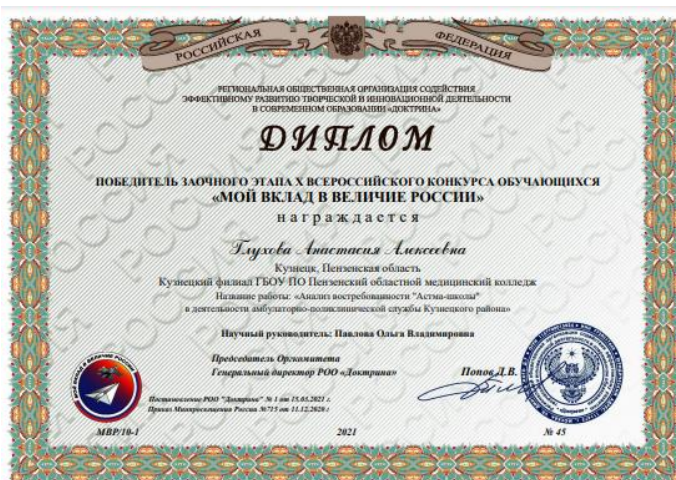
РОССИЙСКАЯ ФЕДЕРАЦИЯ

РЕГИОНАЛЬНАЯ ОБЩЕСТВЕННАЯ ОРГАНИЗАЦИЯ СОДЕЙСТВИЯ ЭФФЕКТИВНОМУ РАЗВИТИЮ ТВОРЧЕСКОЙ И ИННОВАЦИОННОЙ ДЕЯТЕЛЬНОСТИ В СОВРЕМЕННОМ ОБРАЗОВАНИИ «ДОКТРИНА»

ДИПЛОМ

ПОБЕДИТЕЛЬ ЗАОЧНОГО ЭТАПА X ВСЕРОССИЙСКОГО КОНКУРСА ОБУЧАЮЩИХСЯ «МОЙ ВКЛАД В ВЕЛИЧИЕ РОССИИ»

награждается

Глухова Анастасия Алексеевна

Кузнецк, Пензенская область
Кузнецкий филиал ГБОУ ПО Пензенский областной медицинский колледж
Название работы: «Анализ востребованности "Астма-школы" в деятельности амбулаторно-поликлинической службы Кузнецкого района»

Научный руководитель: Павлова Ольга Владимировна

Председатель Оргкомитета
Генеральный директор РОО «Доктрина»

Попов Д.В.

Постановление РОО "Доктрина" № 1 от 15.01.2021 г.
Приказ Минпросвещения России №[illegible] от 11.12.2020 г.

МВР/10-1

2021

№ 45